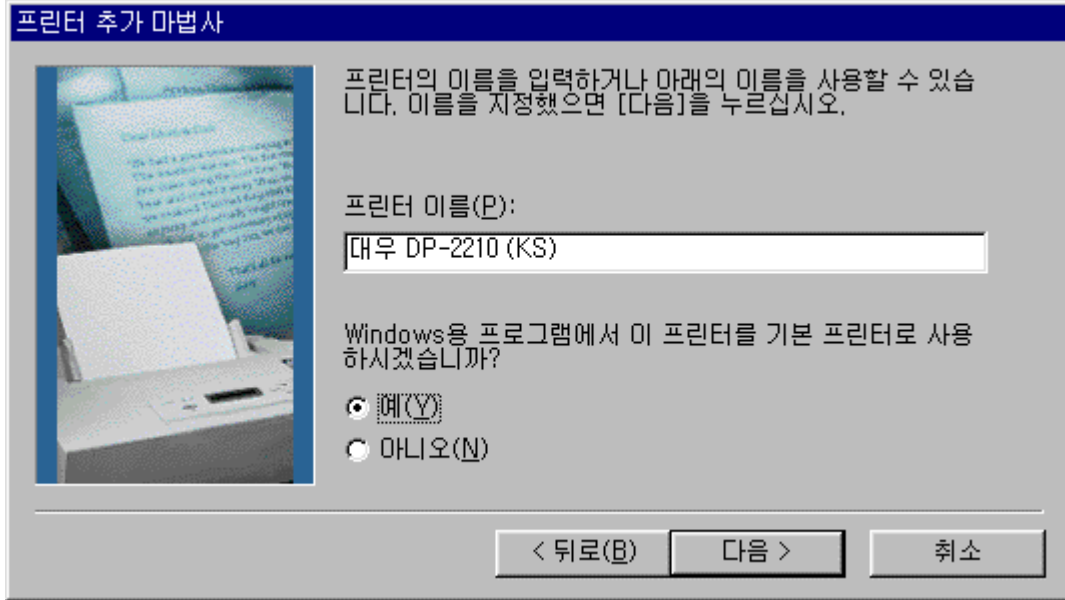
프린터 추가 마법사

프린터의 이름을 입력하거나 아래의 이름을 사용할 수 있습니다. 이름을 지정했으면 [다음]을 누르십시오.

프린터 이름(P):

대우 DP-2210 (KS)

Windows용 프로그램에서 이 프린터를 기본 프린터로 사용하시겠습니까?

예(Y)

아니오(N)

< 뒤로(B)

다음 >

취소